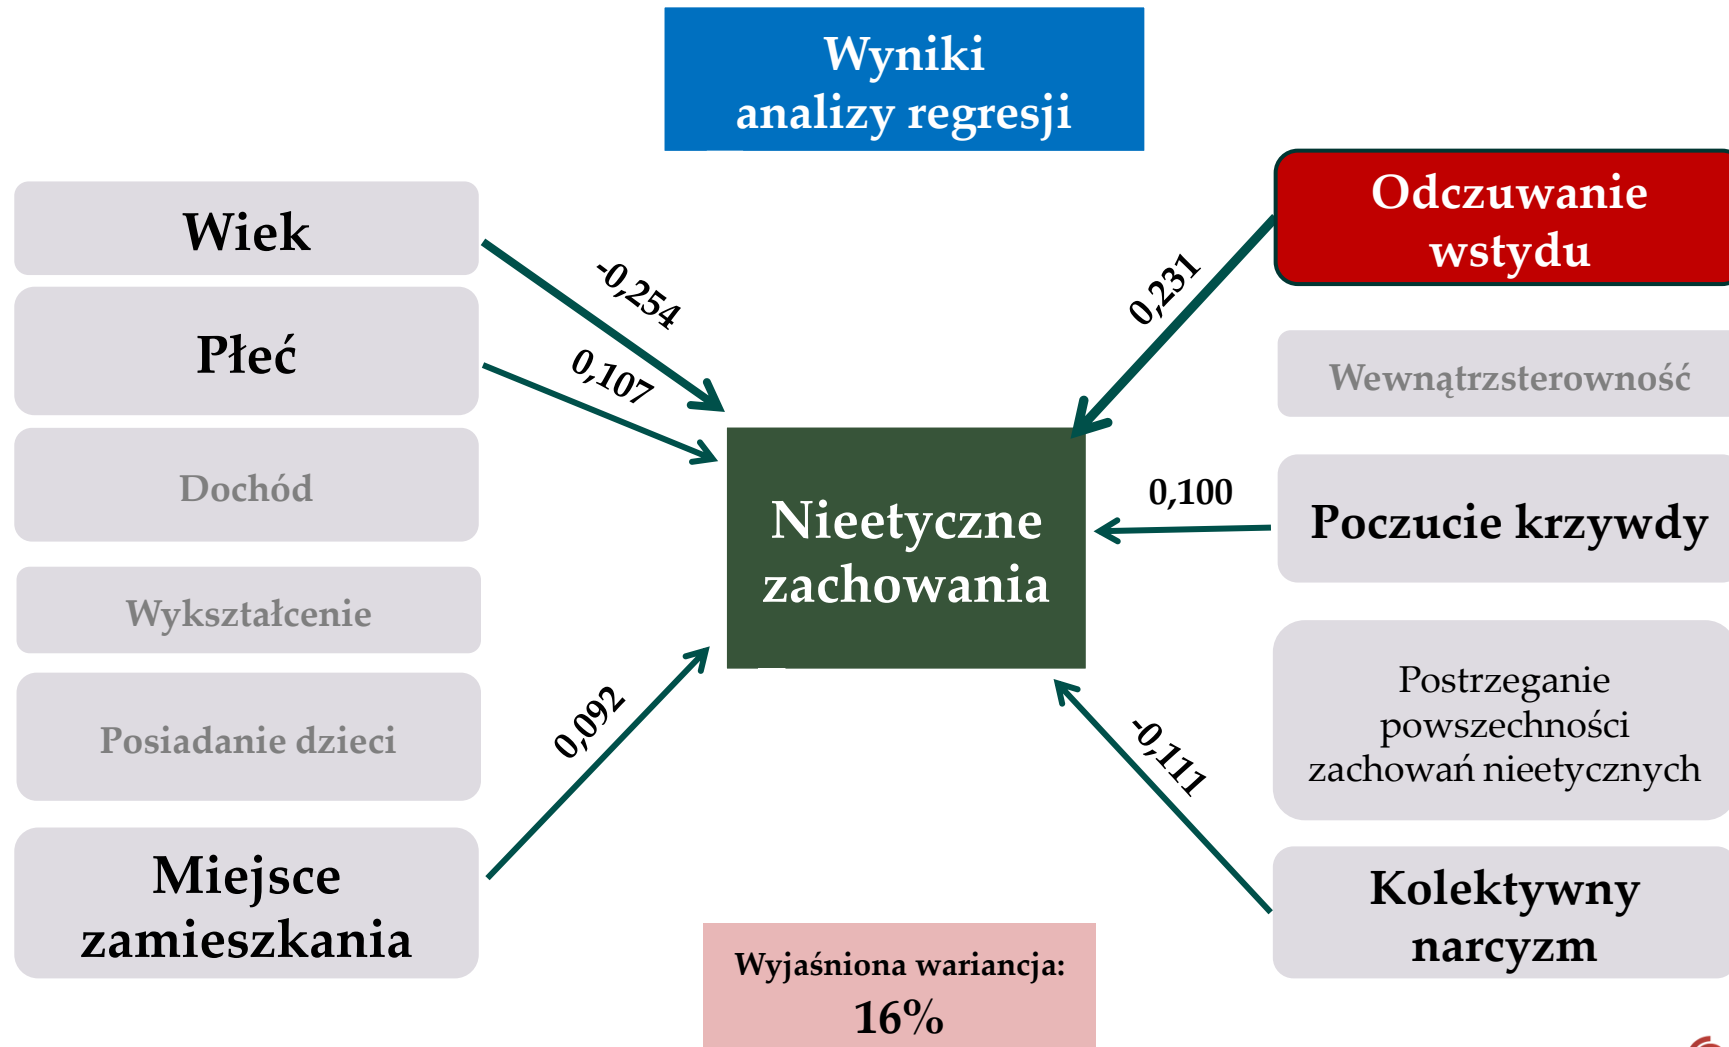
Wyniki analizy regresji

Wiek

Płeć

Dochód

Wykształcenie

Posiadanie dzieci

Miejsce zamieszkania

-0,254

0,107

0,092

Nieetyczne zachowania

Odczuwanie wstydu

0,231

Wewnątrzsterowność

0,100

Poczucie krzywdy

Postrzeganie powszechności zachowań nieetycznych

-0,111

Kolektywny narcyzm

Wyjaśniona wariancja: 16%